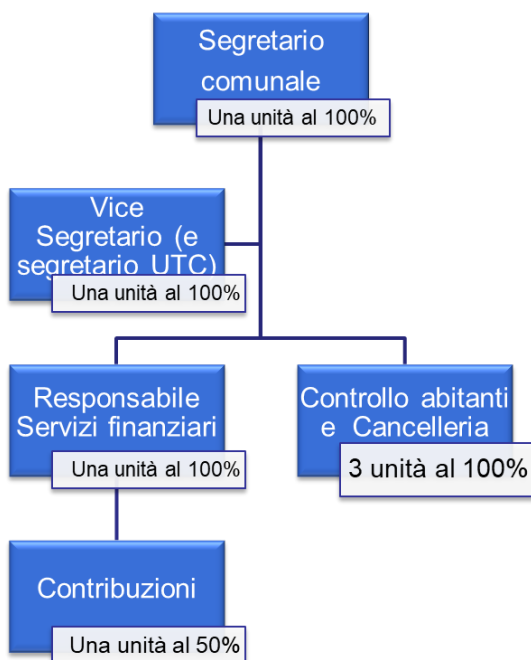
Segretario comunale

Una unità al 100%

Vice Segretario (e segretario UTC)

Una unità al 100%

Responsabile Servizi finanziari

Una unità al 100%

Controllo abitanti e Cancelleria

3 unità al 100%

Contribuzioni

Una unità al 50%